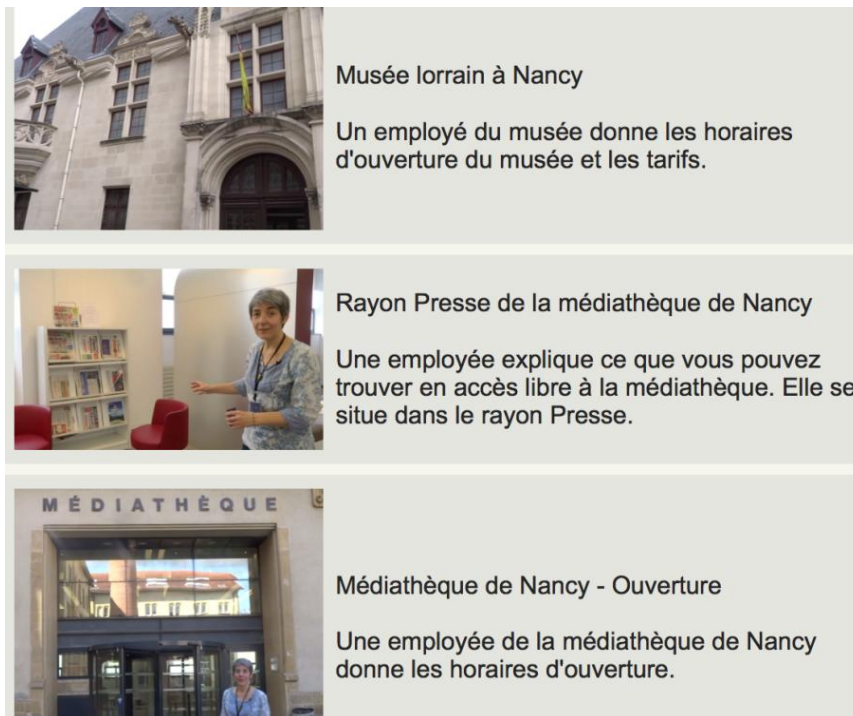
Musée lorrain à Nancy

Un employé du musée donne les horaires d'ouverture du musée et les tarifs.

Rayon Presse de la médiathèque de Nancy

Une employée explique ce que vous pouvez trouver en accès libre à la médiathèque. Elle se situe dans le rayon Presse.

MÉDIATHÈQUE

Médiathèque de Nancy - Ouverture

Une employée de la médiathèque de Nancy donne les horaires d'ouverture.